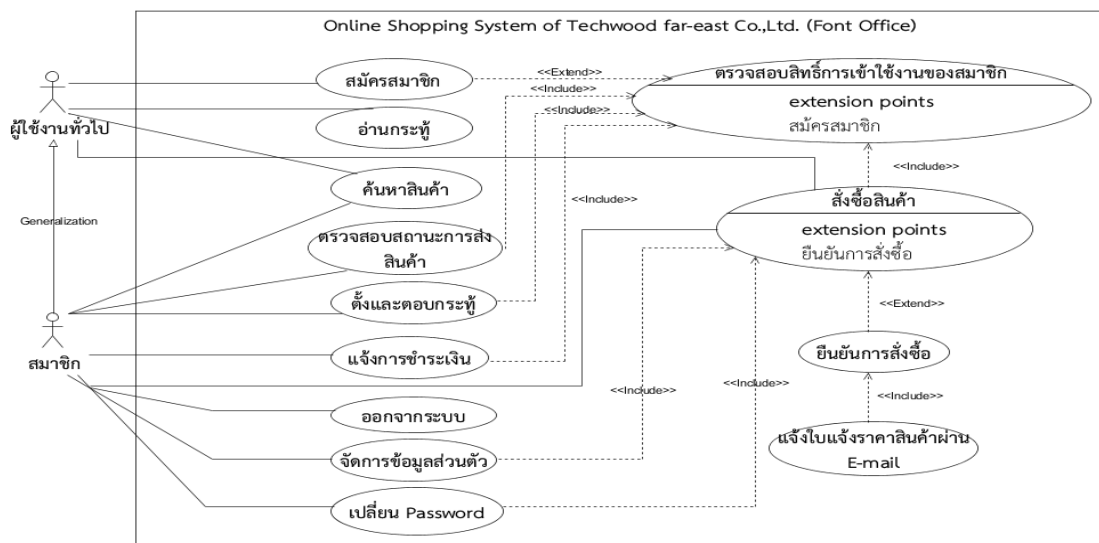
Online Shopping System of Techwood far-east Co.,Ltd. (Font Office)

ผู้ใช้งานทั่วไป

Generalization

สมาชิก

สมัครสมาชิก

อ่านกระทู้

ค้นหาสินค้า

ตรวจสอบสถานะการส่งสินค้า

ตั้งและตอบกระทู้

แจ้งการชำระเงิน

ออกจากระบบ

จัดการข้อมูลส่วนตัว

เปลี่ยน Password

<<Extend>>

<<Include>>

<<Include>>

<<Include>>

ตรวจสอบสิทธิ์การเข้าใช้งานของสมาชิก

extension points

สมัครสมาชิก

<<Include>>

สั่งซื้อสินค้า

extension points

ยืนยันการสั่งซื้อ

<<Extend>>

ยืนยันการสั่งซื้อ

<<Include>>

<<Include>>

<<Include>>

แจ้งใบแจ้งราคาสินค้าผ่าน E-mail